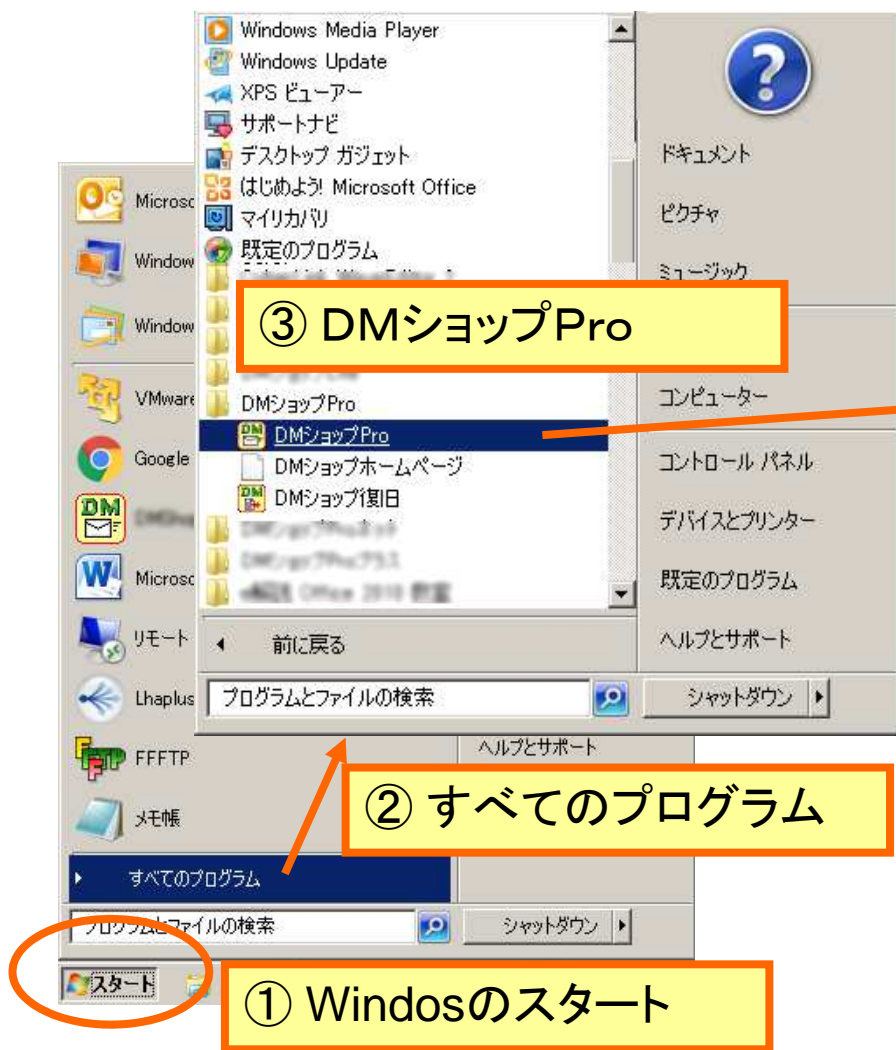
Windows Media Player
Windows Update
XPS ビューアー
サポートナビ
デスクトップ ガジェット
はじめよう! Microsoft Office
マイリカバリ
既定のプログラム
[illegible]

③ DMショップPro

DMショップPro
DMショップPro
DMショップホームページ
DMショップ復旧
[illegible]
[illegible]
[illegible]

前に戻る
プログラムとファイルの検索
シャットダウン

ドキュメント
ピクチャ
ミュージック
コンピューター
コントロール パネル
デバイスとプリンター
既定のプログラム
ヘルプとサポート

Microso
Window
Window
VMware
Google
DM
Microso
リモート
Lhaplus
FFFTP
メモ帳
すべてのプログラム
プログラムとファイルの検索
シャットダウン
ヘルプとサポート

② すべてのプログラム

スタート

① Windosのスタート